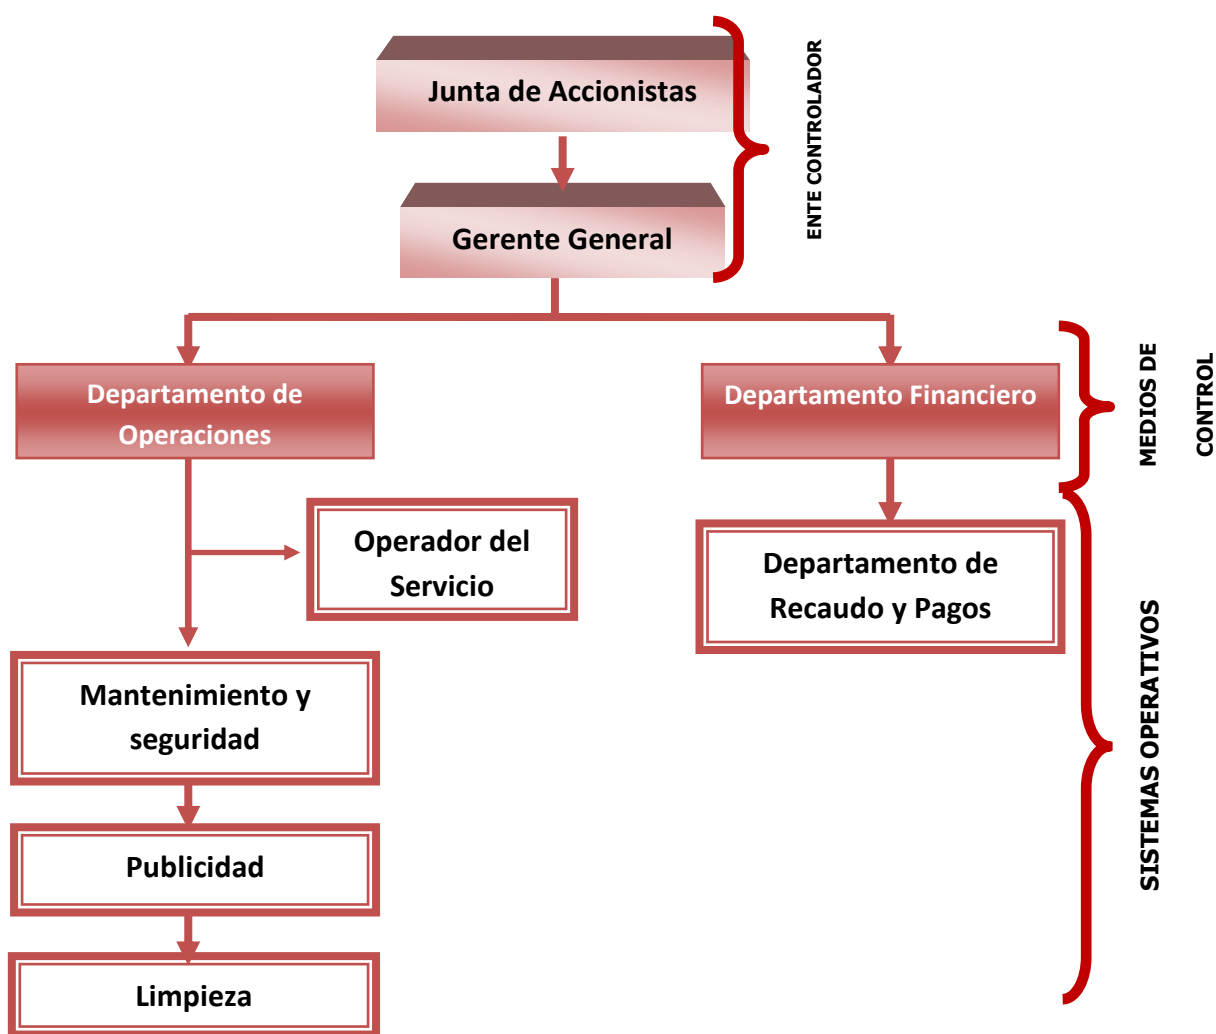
Junta de Accionistas

Gerente General

ENTE CONTROLADOR

Departamento de Operaciones

Departamento Financiero

MEDIOS DE CONTROL

Operador del Servicio

Departamento de Recaudo y Pagos

Mantenimiento y seguridad

Publicidad

Limpieza

SISTEMAS OPERATIVOS